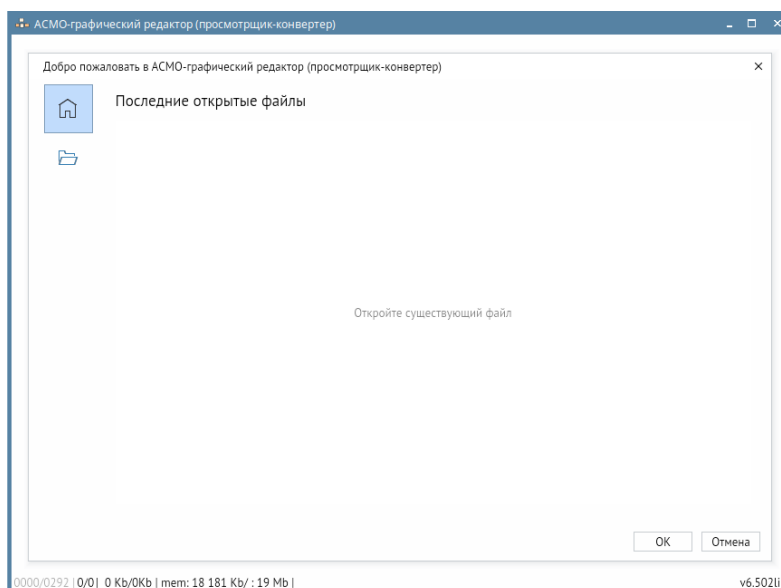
АСМО-графический редактор (просмотрщик-конвертер)

Добро пожаловать в АСМО-графический редактор (просмотрщик-конвертер)

Последние открытые файлы

Откройте существующий файл

OK Отмена

0000/0292 | 0/0 | 0 Kb/0Kb | mem: 18 181 Kb/ : 19 Mb |

v6.502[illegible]